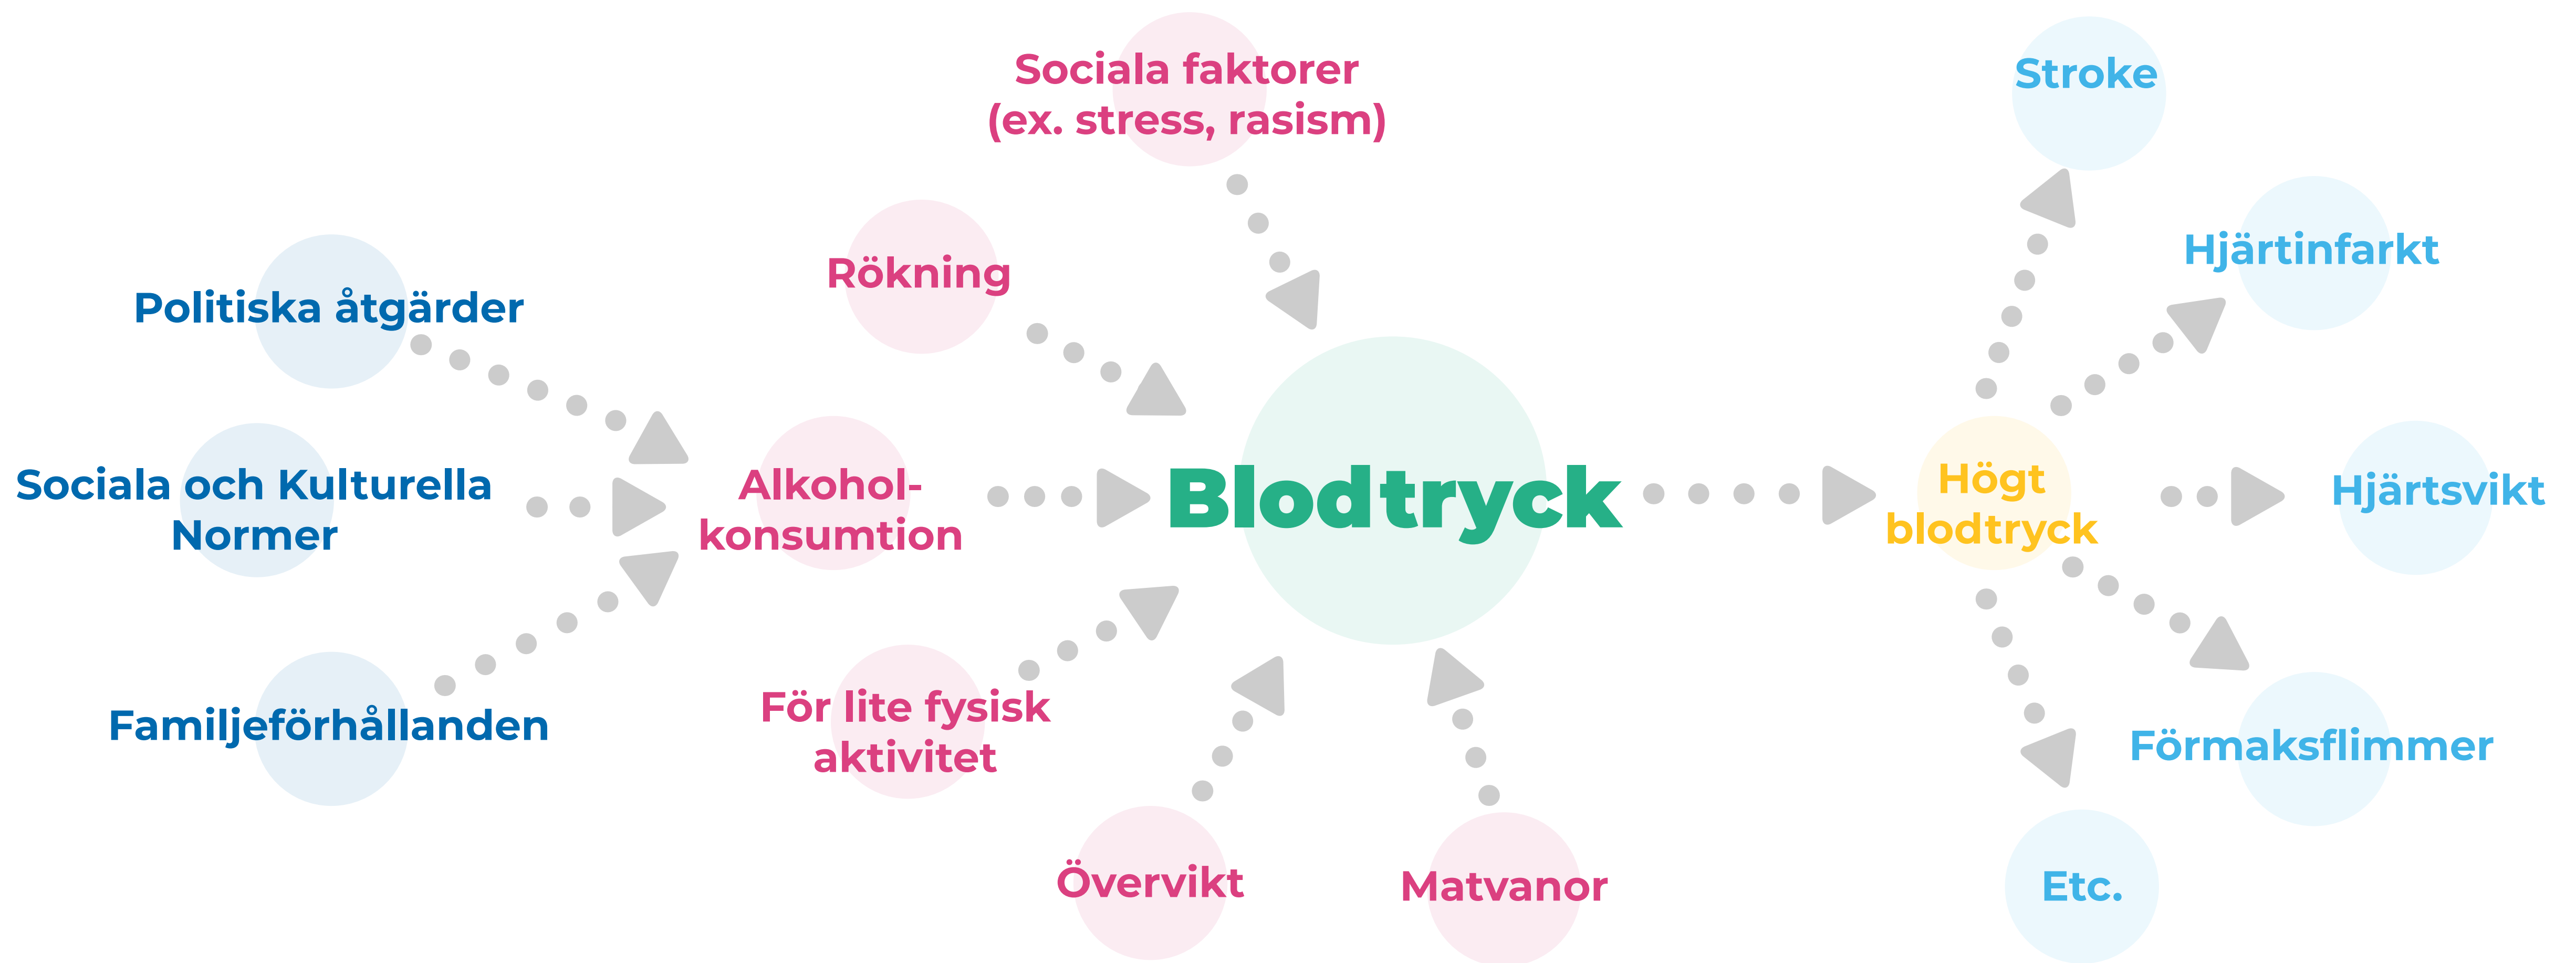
Sociala faktorer (ex. stress, rasism)

Stroke

Hjärtinfarkt

Rökning

Politiska åtgärder

Sociala och Kulturella Normer

Alkohol-konsumtion

Blodtryck

Högt blodtryck

Hjärtsvikt

Familjeförhållanden

För lite fysisk aktivitet

Förmaksflimmer

Övervikt

Matvanor

Etc.